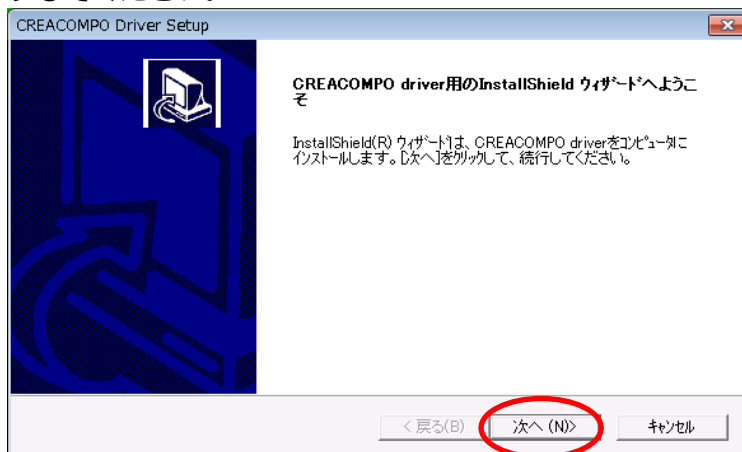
CREACOMPO Driver Setup

CREACOMPO driver用のInstallShield ウィザードへようこそ

InstallShield(R) ウィザードは、CREACOMPO driverをコンピュータにインストールします。[次へ]をクリックして、続行してください。

< 戻る(B)

次へ (N)>

キャンセル